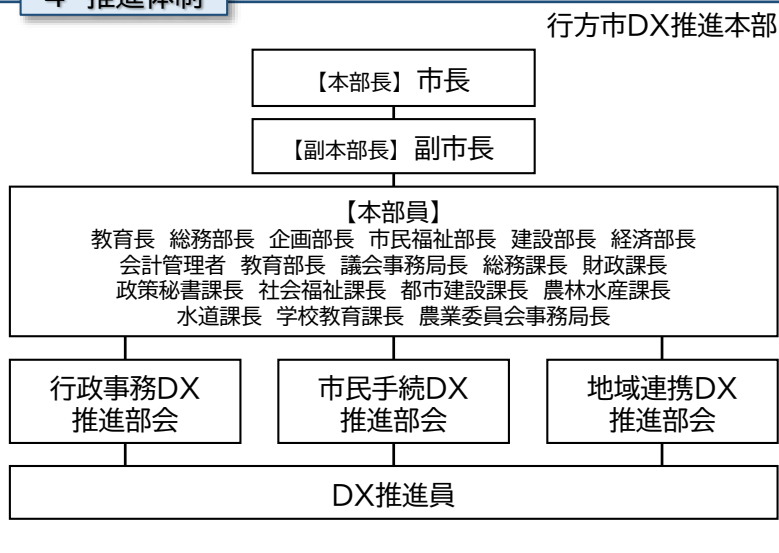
4 推進体制

行方市DX推進本部

【本部長】市長

【副本部長】副市長

【本部員】
教育長 総務部長 企画部長 市民福祉部長 建設部長 経済部長
会計管理者 教育部長 議会事務局長 総務課長 財政課長
政策秘書課長 社会福祉課長 都市建設課長 農林水産課長
水道課長 学校教育課長 農業委員会事務局長

行政事務DX 推進部会

市民手続DX 推進部会

地域連携DX 推進部会

DX推進員